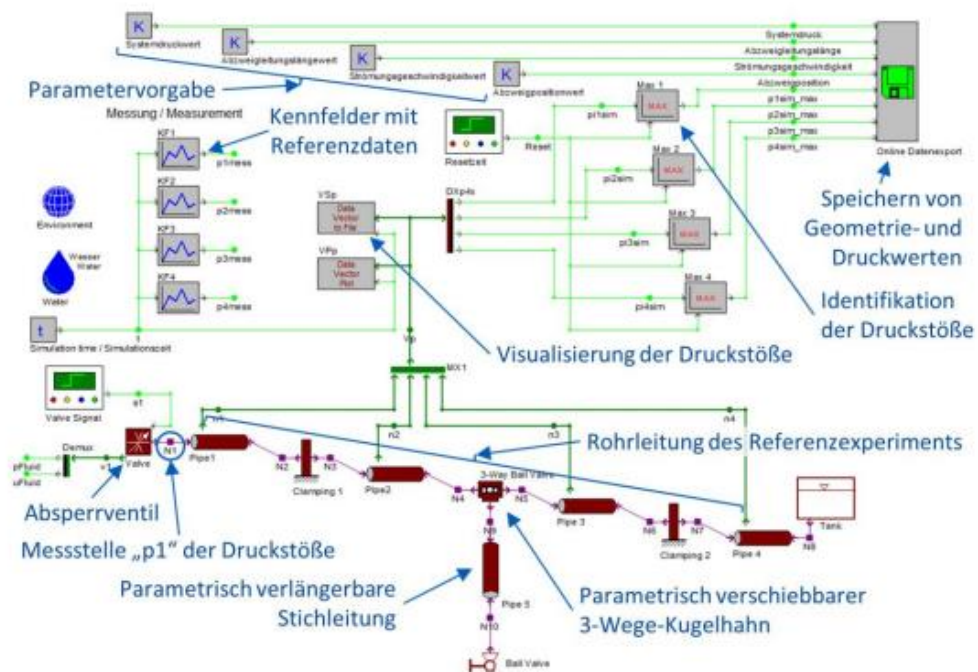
K
Systemdruckwert
K
Abzweigleitungslängewert
K
Strömungsgeschwindigkeitswert
K
Abzweigpositionswert
Parametervorgabe
Messung / Measurement
Kennfelder mit Referenzdaten
KF1
p1mess
KF2
p2mess
KF3
p3mess
KF4
p4mess
Environment
Wasser Water
Water
t
Simulation time / Simulationszeit
Resetzeit
Reset
p1sim
Max 1
MAX
Max 2
MAX
p2sim
Max 3
MAX
p3sim
Max 4
MAX
p4sim
DXp4s
VSp
Data Vector to File
VPp
Data Vector Plot
Vp
MX1
Systemdruck
Abzweigleitungslänge
Strömungsgeschwindigkeit
Abzweigposition
p1sim_max
p2sim_max
p3sim_max
p4sim_max
Online Datenexport
Speichern von Geometrie- und Druckwerten
Identifikation der Druckstöße
Visualisierung der Druckstöße
Valve Signal
sT
n1
n2
n3
n4
Demux
pFluid
uFluid
Valve
N1
Pipe1
N2
Clamping 1
N3
Pipe2
N4
3-Way Ball Valve
N5
Pipe 3
N6
N7
Clamping 2
Pipe 4
N8
Tank
N9
Pipe 5
N10
Ball Valve
Rohrleitung des Referenzexperiments
Absperrventil
Messstelle „p1" der Druckstöße
Parametrisch verlängerbare Stichleitung
Parametrisch verschiebbarer 3-Wege-Kugelhahn